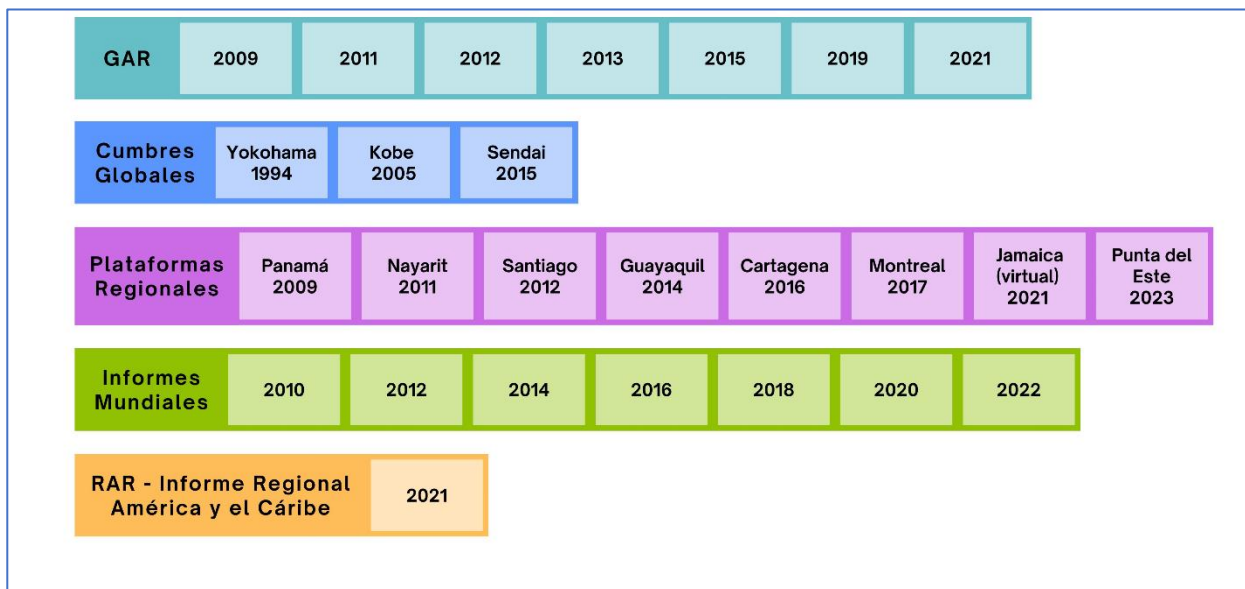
GAR 2009 2011 2012 2013 2015 2019 2021

Cumbres Globales Yokohama 1994 Kobe 2005 Sendai 2015

Plataformas Regionales Panamá 2009 Nayarit 2011 Santiago 2012 Guayaquil 2014 Cartagena 2016 Montreal 2017 Jamaica (virtual) 2021 Punta del Este 2023

Informes Mundiales 2010 2012 2014 2016 2018 2020 2022

RAR - Informe Regional América y el Cáribe 2021